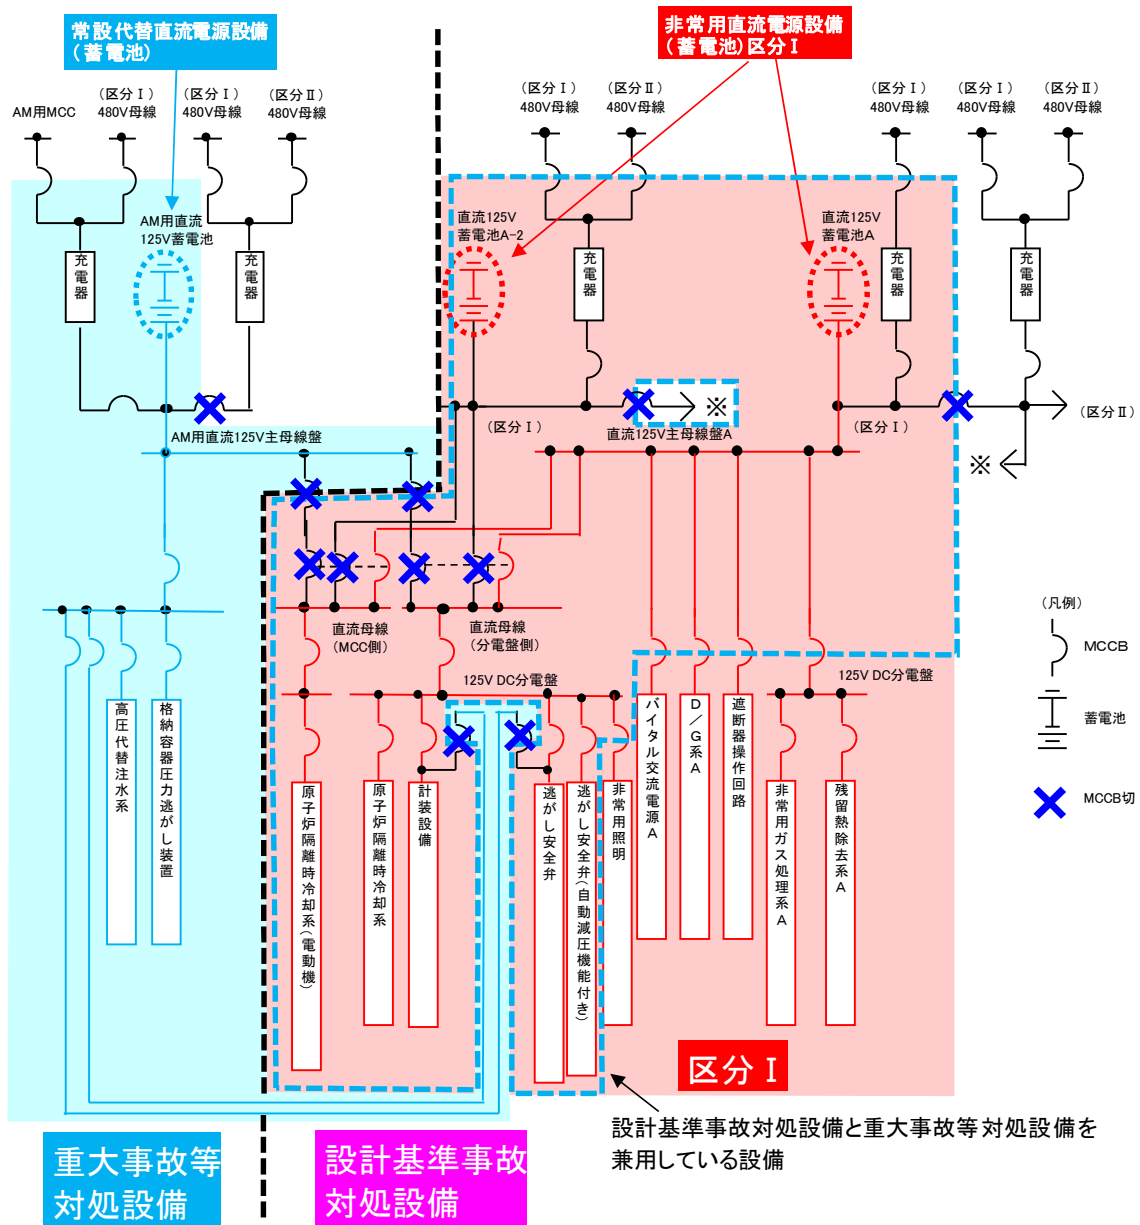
常設代替直流電源設備（蓄電池）

非常用直流電源設備（蓄電池）区分Ⅰ

AM用MCC

（区分Ⅰ）480V母線

（区分Ⅰ）480V母線

（区分Ⅱ）480V母線

（区分Ⅰ）480V母線

（区分Ⅱ）480V母線

（区分Ⅰ）480V母線

（区分Ⅰ）480V母線

（区分Ⅱ）480V母線

AM用直流125V蓄電池

充電器

充電器

直流125V蓄電池A-2

充電器

直流125V蓄電池A

充電器

充電器

AM用直流125V主母線盤

（区分Ⅰ）

直流125V主母線盤A

※

（区分Ⅰ）

（区分Ⅱ）

※

直流母線（MCC側）

直流母線（分電盤側）

125V DC分電盤

125V DC分電盤

（凡例）

MCCB

蓄電池

MCCB切

高圧代替注水系

格納容器圧力逃がし装置

原子炉隔離時冷却系（電動機）

原子炉隔離時冷却系

計装設備

逃がし安全弁

逃がし安全弁（自動減圧機能付き）

非常用照明

バイタル交流電源A

D／G系A

遮断器操作回路

非常用ガス処理系A

残留熱除去系A

区分Ⅰ

設計基準事故対処設備と重大事故等対処設備を兼用している設備

重大事故等対処設備

設計基準事故対処設備